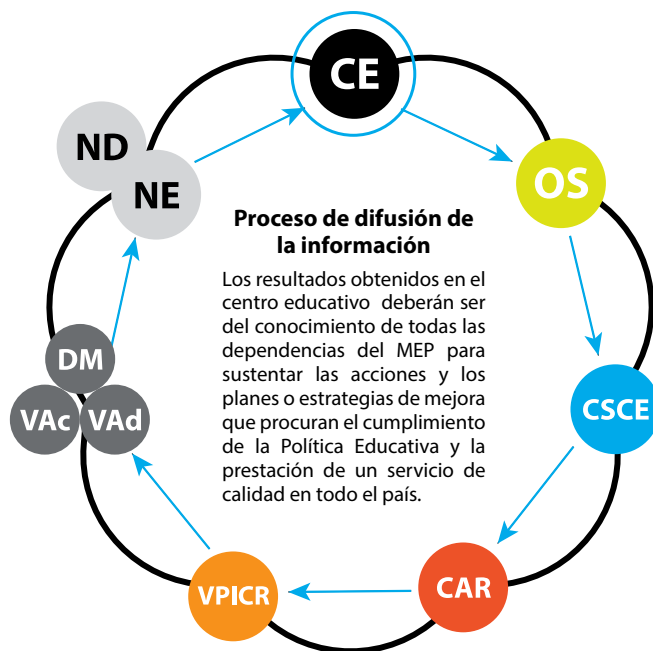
CE

OS

CSCE

CAR

VPICR

DM

VAc

VAd

ND

NE

Proceso de difusión de la información

Los resultados obtenidos en el centro educativo deberán ser del conocimiento de todas las dependencias del MEP para sustentar las acciones y los planes o estrategias de mejora que procuran el cumplimiento de la Política Educativa y la prestación de un servicio de calidad en todo el país.